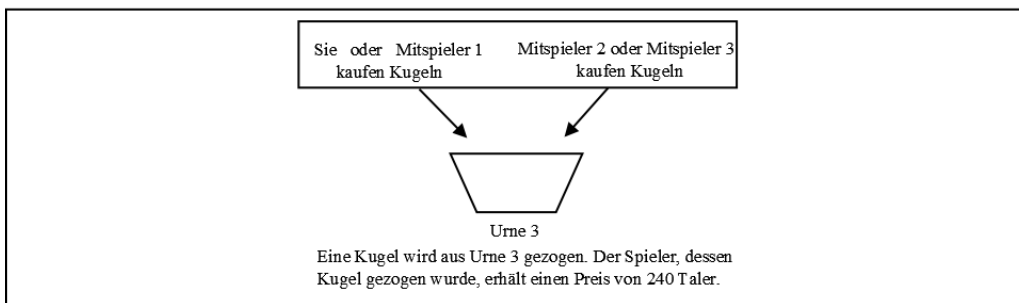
Sie oder Mitspieler 1 kaufen Kugeln

Mitspieler 2 oder Mitspieler 3 kaufen Kugeln

Urne 3

Eine Kugel wird aus Urne 3 gezogen. Der Spieler, dessen Kugel gezogen wurde, erhält einen Preis von 240 Taler.